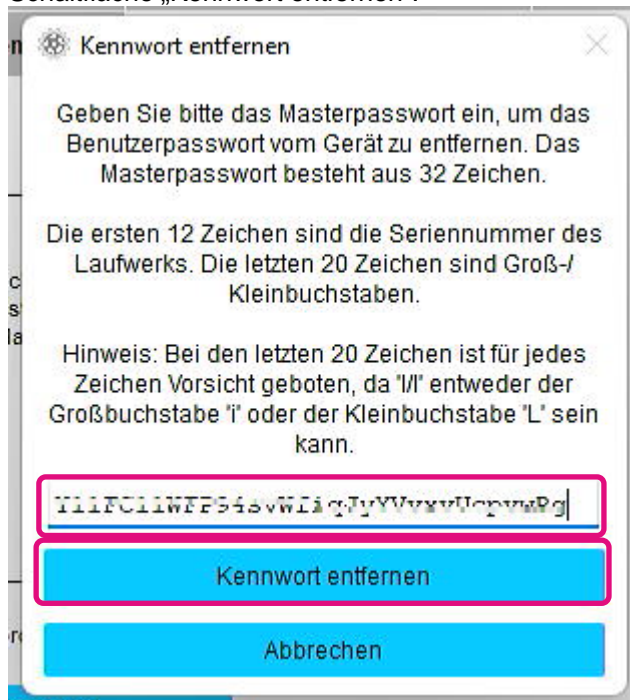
Schaltfläche „Kennwort entfernen".

Kennwort entfernen

Geben Sie bitte das Masterpasswort ein, um das Benutzerpasswort vom Gerät zu entfernen. Das Masterpasswort besteht aus 32 Zeichen.

Die ersten 12 Zeichen sind die Seriennummer des Laufwerks. Die letzten 20 Zeichen sind Groß-/ Kleinbuchstaben.

Hinweis: Bei den letzten 20 Zeichen ist für jedes Zeichen Vorsicht geboten, da 'I/l' entweder der Großbuchstabe 'i' oder der Kleinbuchstabe 'L' sein kann.

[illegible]

Kennwort entfernen

Abbrechen